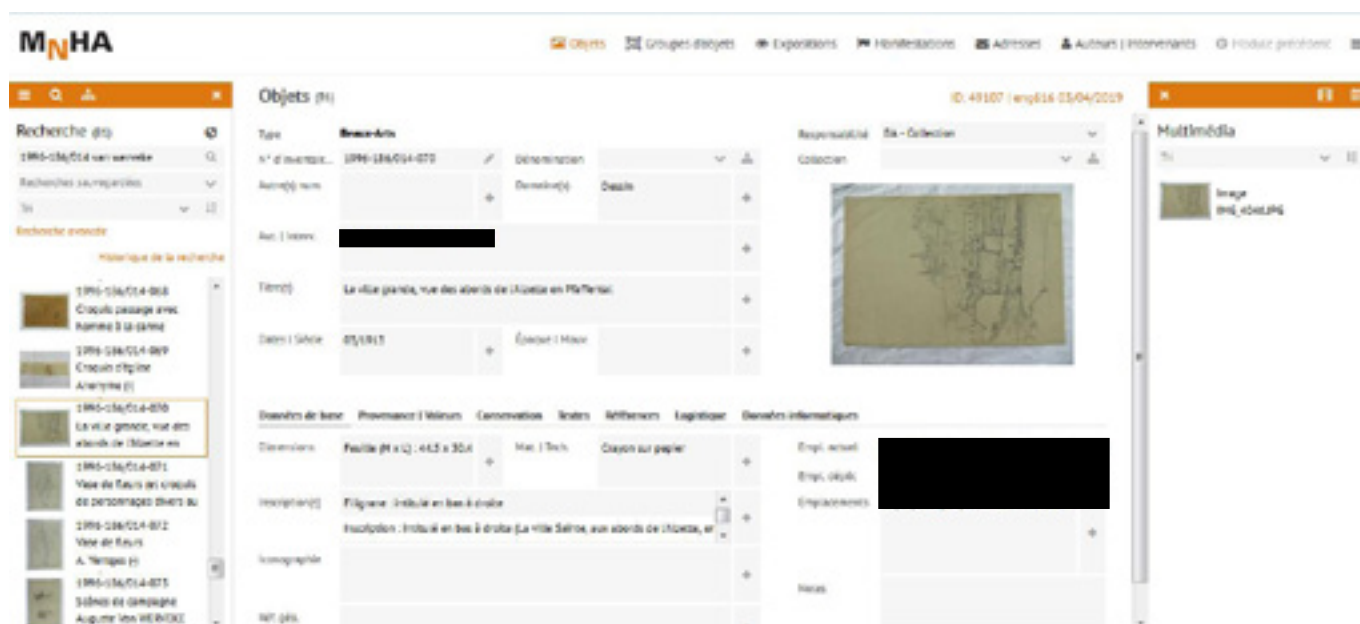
MNHA

Objets  Groupes d'objets  Expositions  Manifestations  Adresses  Auteurs | Intervenants  Module précédent

Recherche (85)
1996-186/014 van wervekе
Recherches sauvegardées
Tri
Recherche avancée
Historique de la recherche

1996-186/014-068 Croquis paysage avec homme à la canne
1996-186/014-069 Croquis d'église Anonyme (-)
1996-186/014-070 La ville glacée, vue des abords de l'Alzette en
1996-186/014-071 Vase de fleurs (et croquis de personnages divers au
1996-186/014-072 Vase de fleurs A. Verrages (-)
1996-186/014-073 Scènes de campagne Auguste van WERVEKE

Objets (85)
ID. 49107 | eng016 03/04/2019

Type: Beaux-Arts
N° d'inventaire: 1996-186/014-070
Dénomination
Autre(s) num.
Domaine(s): Dessin
Aut. | Interv.
Titre(s): La ville glacée, vue des abords de l'Alzette en Pfaffental
Dates | Siècle: 05/1915
Époque | Mouv.
Responsabilité: BA - Collection
Collection

Données de base  Provenance | Valeurs  Conservation  Textes  Références  Logistique  Données informatiques

Dimensions: Feuille (H x L) : 44,5 x 30,4
Mat. | Tech.: Crayon sur papier
Inscription(s): Filigrane : Initiulé en bas à droite
Inscription : Initiulé en bas à droite (La ville Sélroe, aux abords de l'Alzette, er
Iconographie
Empl. actuel
Empl. habit.
Emplacements
Notes

Multimédia
Tri
Image
IMG_4340.JPG